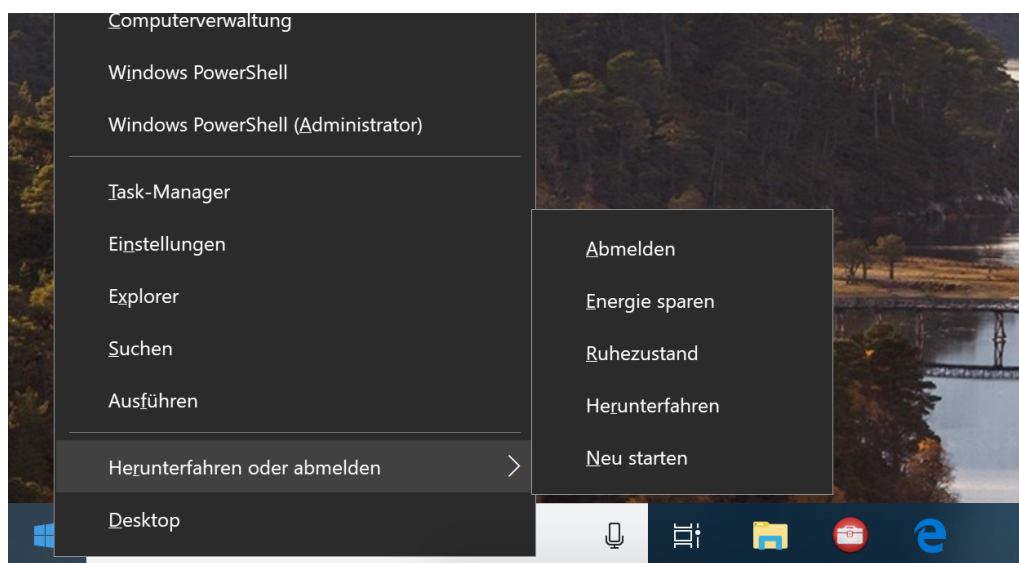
Computerverwaltung
Windows PowerShell
Windows PowerShell (Administrator)
Task-Manager
Einstellungen
Explorer
Suchen
Ausführen
Herunterfahren oder abmelden
Desktop

Abmelden
Energie sparen
Ruhezustand
Herunterfahren
Neu starten